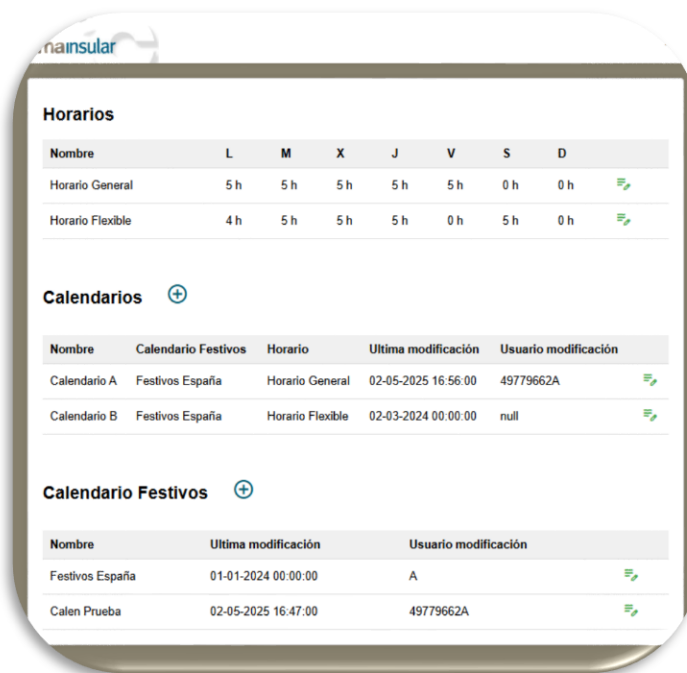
mainsular

Horarios

| Nombre | L | M | X | J | V | S | D |
|---|---|---|---|---|---|---|---|
| Horario General | 5 h | 5 h | 5 h | 5 h | 5 h | 0 h | 0 h |
| Horario Flexible | 4 h | 5 h | 5 h | 5 h | 0 h | 5 h | 0 h |

Calendarios

| Nombre | Calendario Festivos | Horario | Ultima modificación | Usuario modificación |
|---|---|---|---|---|
| Calendario A | Festivos España | Horario General | 02-05-2025 16:56:00 | 49779662A |
| Calendario B | Festivos España | Horario Flexible | 02-03-2024 00:00:00 | null |

Calendario Festivos

| Nombre | Ultima modificación | Usuario modificación |
|---|---|---|
| Festivos España | 01-01-2024 00:00:00 | A |
| Calen Prueba | 02-05-2025 16:47:00 | 49779662A |